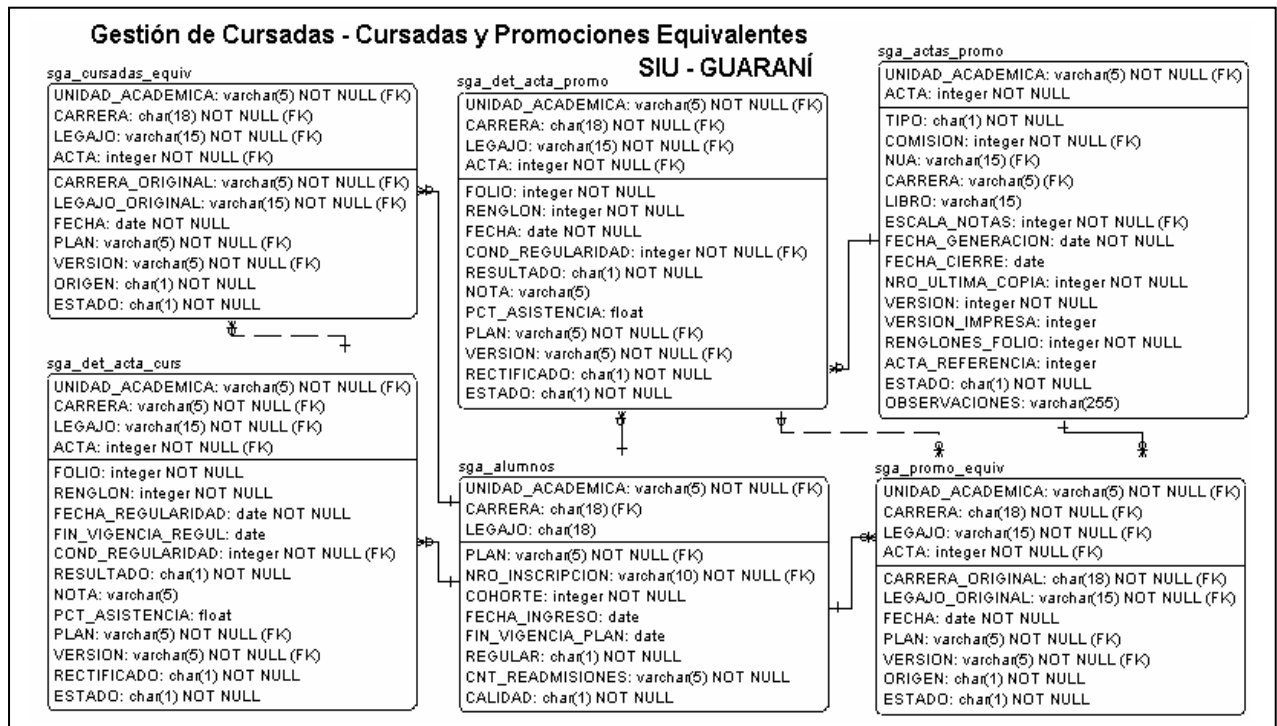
Gestión de Cursadas - Cursadas y Promociones Equivalentes
SIU - GUARANÍ

sga_cursadas_equiv
UNIDAD_ACADEMICA: varchar(5) NOT NULL (FK)
CARRERA: char(18) NOT NULL (FK)
LEGAJO: varchar(15) NOT NULL (FK)
ACTA: integer NOT NULL (FK)
CARRERA_ORIGINAL: varchar(5) NOT NULL (FK)
LEGAJO_ORIGINAL: varchar(15) NOT NULL (FK)
FECHA: date NOT NULL
PLAN: varchar(5) NOT NULL (FK)
VERSION: varchar(5) NOT NULL (FK)
ORIGEN: char(1) NOT NULL
ESTADO: char(1) NOT NULL

sga_det_acta_curs
UNIDAD_ACADEMICA: varchar(5) NOT NULL (FK)
CARRERA: varchar(5) NOT NULL (FK)
LEGAJO: varchar(15) NOT NULL (FK)
ACTA: integer NOT NULL (FK)
FOLIO: integer NOT NULL
RENGLON: integer NOT NULL
FECHA_REGULARIDAD: date NOT NULL
FIN_VIGENCIA_REGUL: date
COND_REGULARIDAD: integer NOT NULL (FK)
RESULTADO: char(1) NOT NULL
NOTA: varchar(5)
PCT_ASISTENCIA: float
PLAN: varchar(5) NOT NULL (FK)
VERSION: varchar(5) NOT NULL (FK)
RECTIFICADO: char(1) NOT NULL
ESTADO: char(1) NOT NULL

sga_det_acta_promo
UNIDAD_ACADEMICA: varchar(5) NOT NULL (FK)
CARRERA: char(18) NOT NULL (FK)
LEGAJO: varchar(15) NOT NULL (FK)
ACTA: integer NOT NULL (FK)
FOLIO: integer NOT NULL
RENGLON: integer NOT NULL
FECHA: date NOT NULL
COND_REGULARIDAD: integer NOT NULL (FK)
RESULTADO: char(1) NOT NULL
NOTA: varchar(5)
PCT_ASISTENCIA: float
PLAN: varchar(5) NOT NULL (FK)
VERSION: varchar(5) NOT NULL (FK)
RECTIFICADO: char(1) NOT NULL
ESTADO: char(1) NOT NULL

sga_alumnos
UNIDAD_ACADEMICA: varchar(5) NOT NULL (FK)
CARRERA: char(18) (FK)
LEGAJO: char(18)
PLAN: varchar(5) NOT NULL (FK)
NRO_INSCRIPCION: varchar(10) NOT NULL (FK)
COHORTE: integer NOT NULL
FECHA_INGRESO: date
FIN_VIGENCIA_PLAN: date
REGULAR: char(1) NOT NULL
CNT_READMISIONES: varchar(5) NOT NULL
CALIDAD: char(1) NOT NULL

sga_actas_promo
UNIDAD_ACADEMICA: varchar(5) NOT NULL (FK)
ACTA: integer NOT NULL
TIPO: char(1) NOT NULL
COMISION: integer NOT NULL (FK)
NUA: varchar(15) (FK)
CARRERA: varchar(5) (FK)
LIBRO: varchar(15)
ESCALA_NOTAS: integer NOT NULL (FK)
FECHA_GENERACION: date NOT NULL
FECHA_CIERRE: date
NRO_ULTIMA_COPIA: integer NOT NULL
VERSION: integer NOT NULL
VERSION_IMPRESA: integer
RENGLONES_FOLIO: integer NOT NULL
ACTA_REFERENCIA: integer
ESTADO: char(1) NOT NULL
OBSERVACIONES: varchar(255)

sga_promo_equiv
UNIDAD_ACADEMICA: varchar(5) NOT NULL (FK)
CARRERA: char(18) NOT NULL (FK)
LEGAJO: varchar(15) NOT NULL (FK)
ACTA: integer NOT NULL (FK)
CARRERA_ORIGINAL: char(18) NOT NULL (FK)
LEGAJO_ORIGINAL: varchar(15) NOT NULL (FK)
FECHA: date NOT NULL
PLAN: varchar(5) NOT NULL (FK)
VERSION: varchar(5) NOT NULL (FK)
ORIGEN: char(1) NOT NULL
ESTADO: char(1) NOT NULL